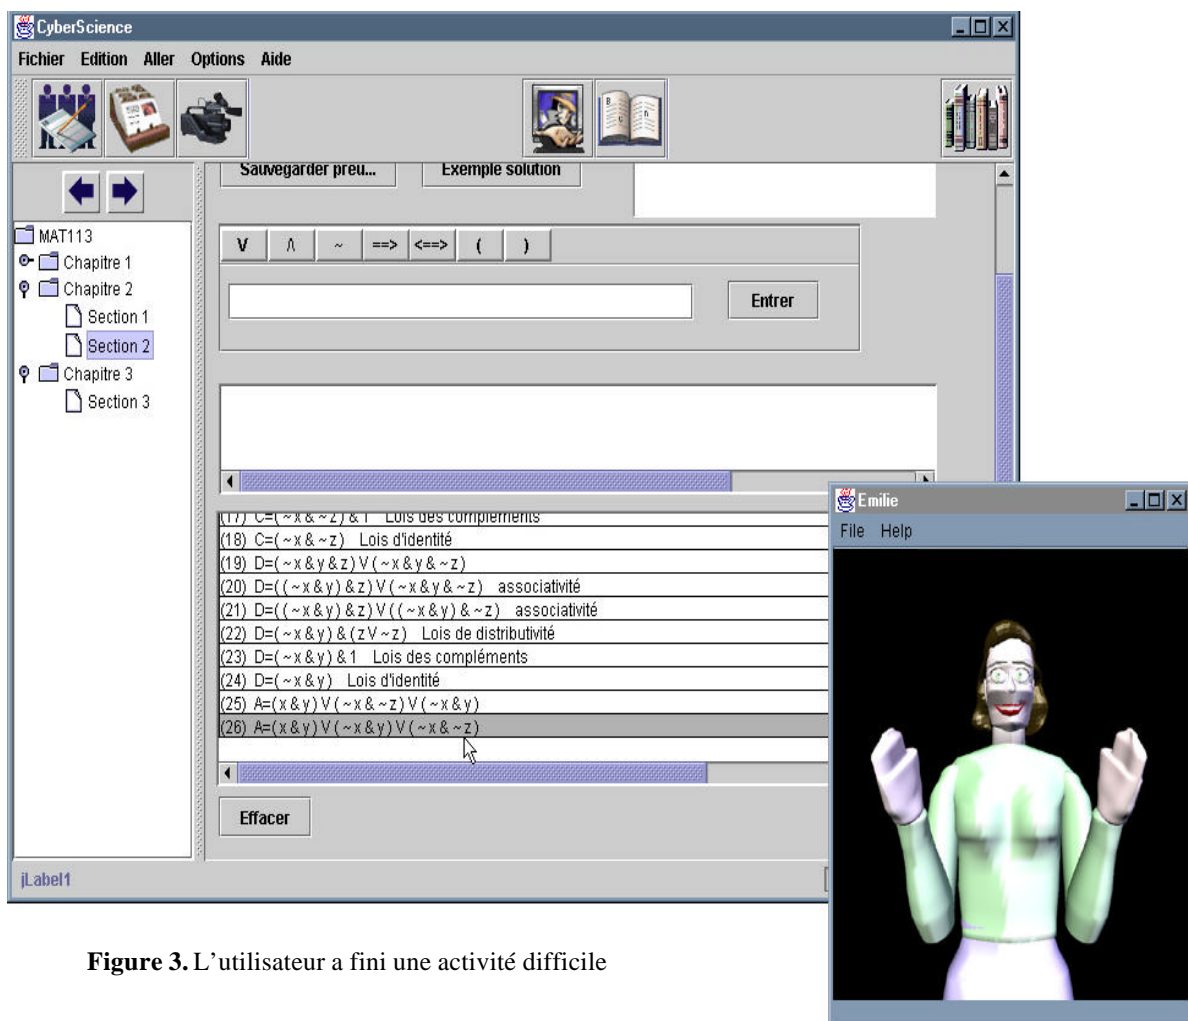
CyberScience

Fichier Edition Aller Options Aide

Sauvegarder preu... Exemple solution

MAT113
Chapitre 1
Chapitre 2
Section 1
Section 2
Chapitre 3
Section 3

V ∧ ~ ==> <==> ( )

Entrer

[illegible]
(18) C=(~x&~z) Lois d'identité
(19) D=(~x&y&z)V(~x&y&~z)
(20) D=((~x&y)&z)V(~x&y&~z) associativité
(21) D=((~x&y)&z)V((~x&y)&~z) associativité
(22) D=(~x&y)&(zV~z) Lois de distributivité
(23) D=(~x&y)&1 Lois des compléments
(24) D=(~x&y) Lois d'identité
(25) A=(x&y)V(~x&~z)V(~x&y)
(26) A=(x&y)V(~x&y)V(~x&~z)

Effacer

jLabel1

Emilie
File Help

**Figure 3.** L'utilisateur a fini une activité difficile